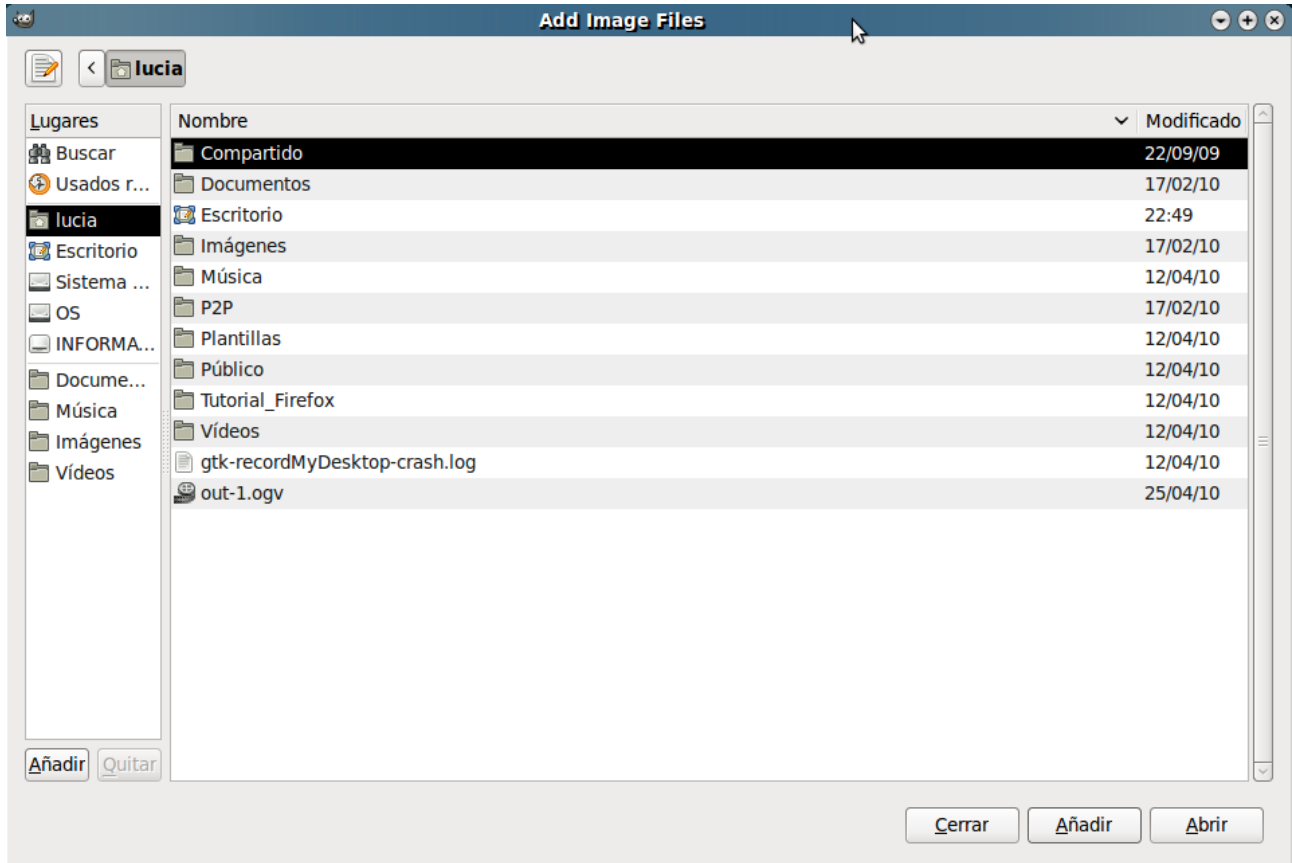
Add Image Files

lucia

Lugares
Buscar
Usados r...
lucia
Escritorio
Sistema ...
OS
INFORMA...
Docume...
Música
Imágenes
Vídeos

| Nombre | Modificado |
|---|---|
| Compartido | 22/09/09 |
| Documentos | 17/02/10 |
| Escritorio | 22:49 |
| Imágenes | 17/02/10 |
| Música | 12/04/10 |
| P2P | 17/02/10 |
| Plantillas | 12/04/10 |
| Público | 12/04/10 |
| Tutorial_Firefox | 12/04/10 |
| Vídeos | 12/04/10 |
| gtk-recordMyDesktop-crash.log | 12/04/10 |
| out-1.ogv | 25/04/10 |

Añadir Quitar

Cerrar Añadir Abrir